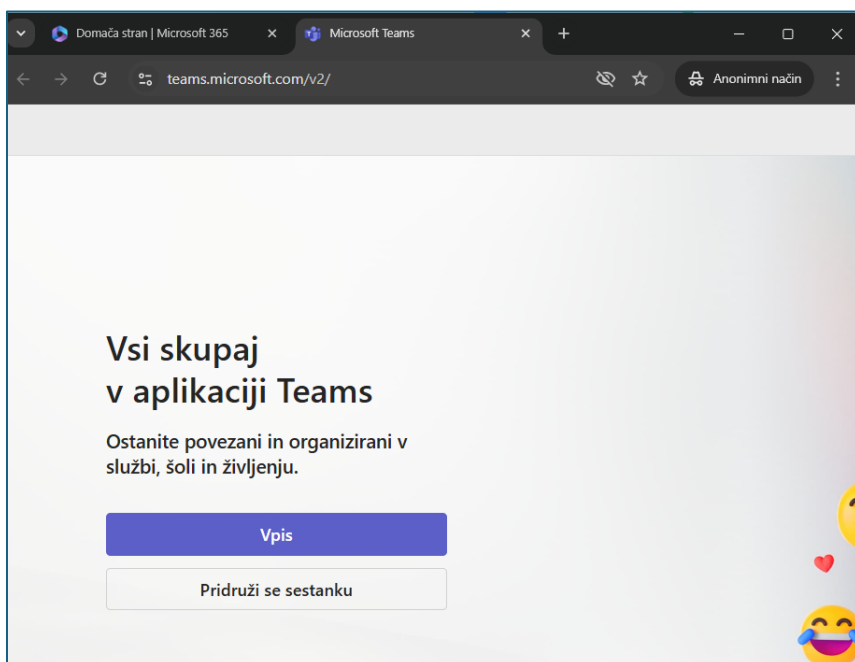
Domača stran | Microsoft 365
Microsoft Teams
teams.microsoft.com/v2/
Anonimni način

Vsi skupaj
v aplikaciji Teams

Ostanite povezani in organizirani v službi, šoli in življenju.

Vpis

Pridruži se sestanku